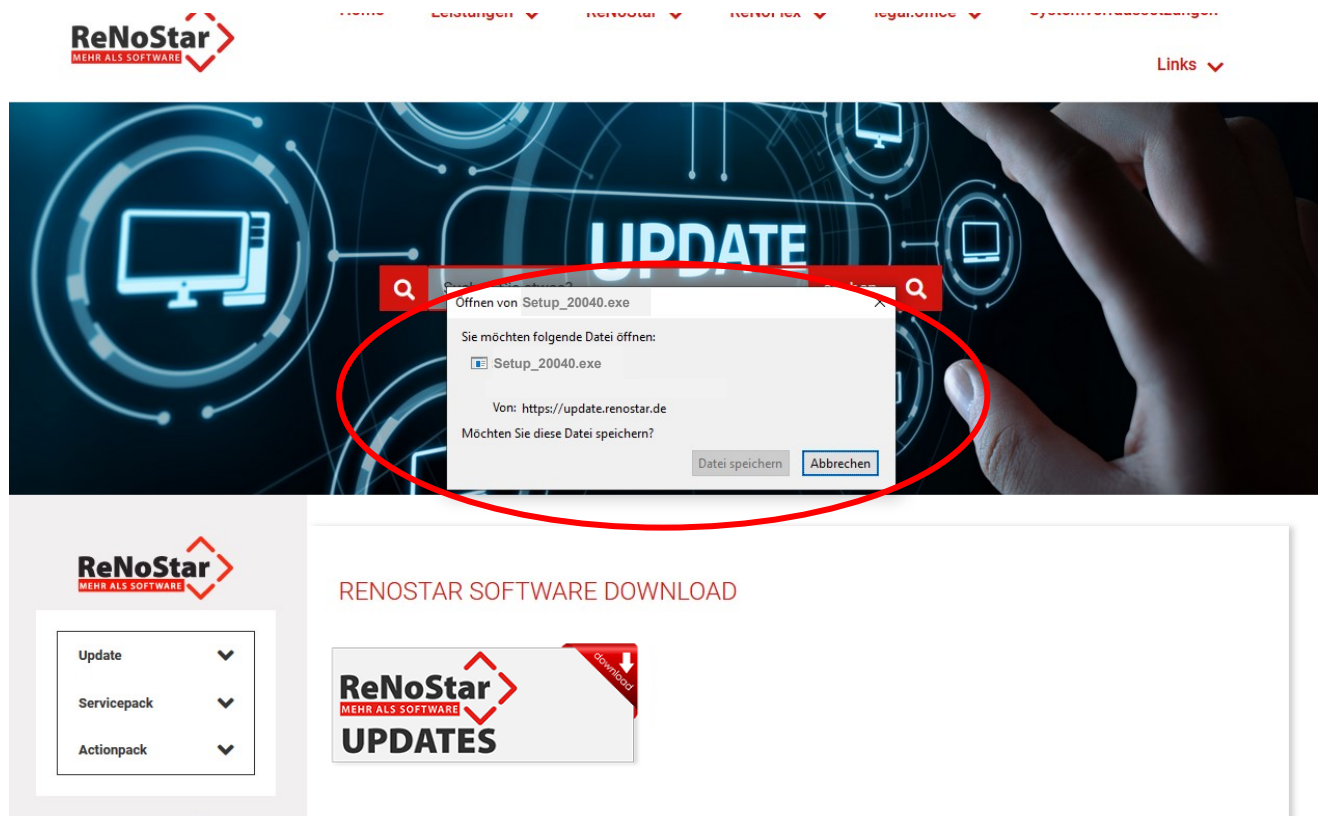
ReNoStar
MEHR ALS SOFTWARE

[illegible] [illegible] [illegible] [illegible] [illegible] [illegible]

Links

UPDATE

Öffnen von Setup_20040.exe

Sie möchten folgende Datei öffnen:

Setup_20040.exe

Von: https://update.renostar.de

Möchten Sie diese Datei speichern?

Datei speichern Abbrechen

ReNoStar
MEHR ALS SOFTWARE

Update

Servicepack

Actionpack

RENOSTAR SOFTWARE DOWNLOAD

ReNoStar
MEHR ALS SOFTWARE
UPDATES
download